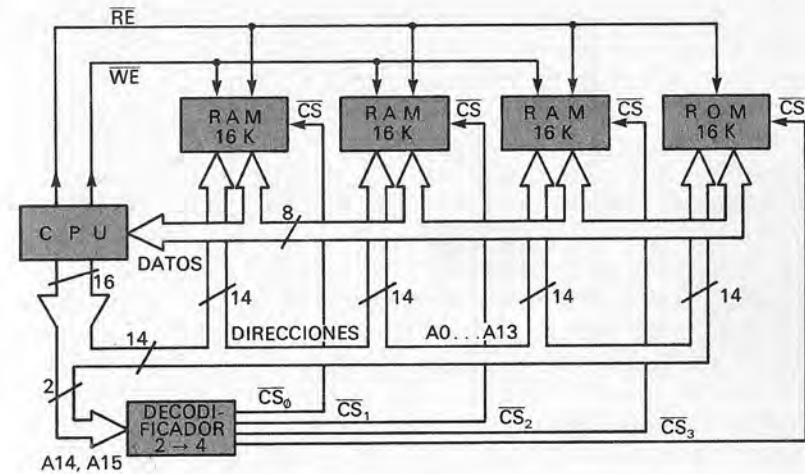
$\overline{RE}$

$\overline{WE}$

RAM 16 K $\overline{CS}$

RAM 16 K $\overline{CS}$

RAM 16 K $\overline{CS}$

ROM 16 K $\overline{CS}$

CPU

8

DATOS

16

14

14

14

14

14

DIRECCIONES

A0 . . . A13

2

$\overline{CS}_{\phi}$

$\overline{CS}_1$

$\overline{CS}_2$

$\overline{CS}_3$

DECODIFICADOR $2 \rightarrow 4$

A14, A15